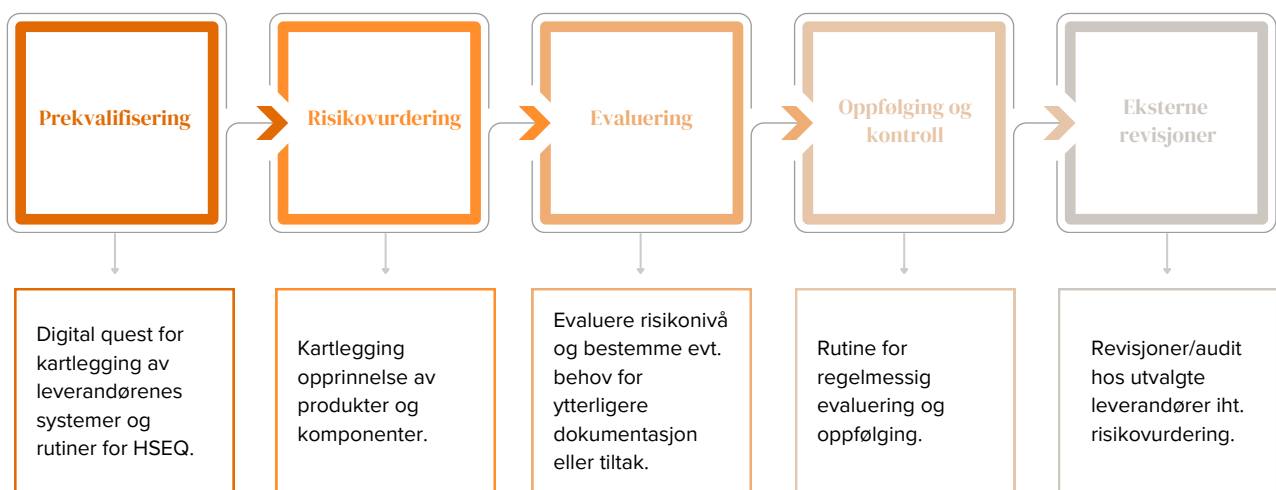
Prekvalifisering

Risikovurdering

Evaluering

Oppfølging og kontroll

Eksterne revisjoner

Digital quest for kartlegging av leverandørenes systemer og rutiner for HSEQ.

Kartlegging opprinnelse av produkter og komponenter.

Evaluere risikonivå og bestemme evt. behov for ytterligere dokumentasjon eller tiltak.

Rutine for regelmessig evaluering og oppfølging.

Revisjoner/audit hos utvalgte leverandører iht. risikovurdering.